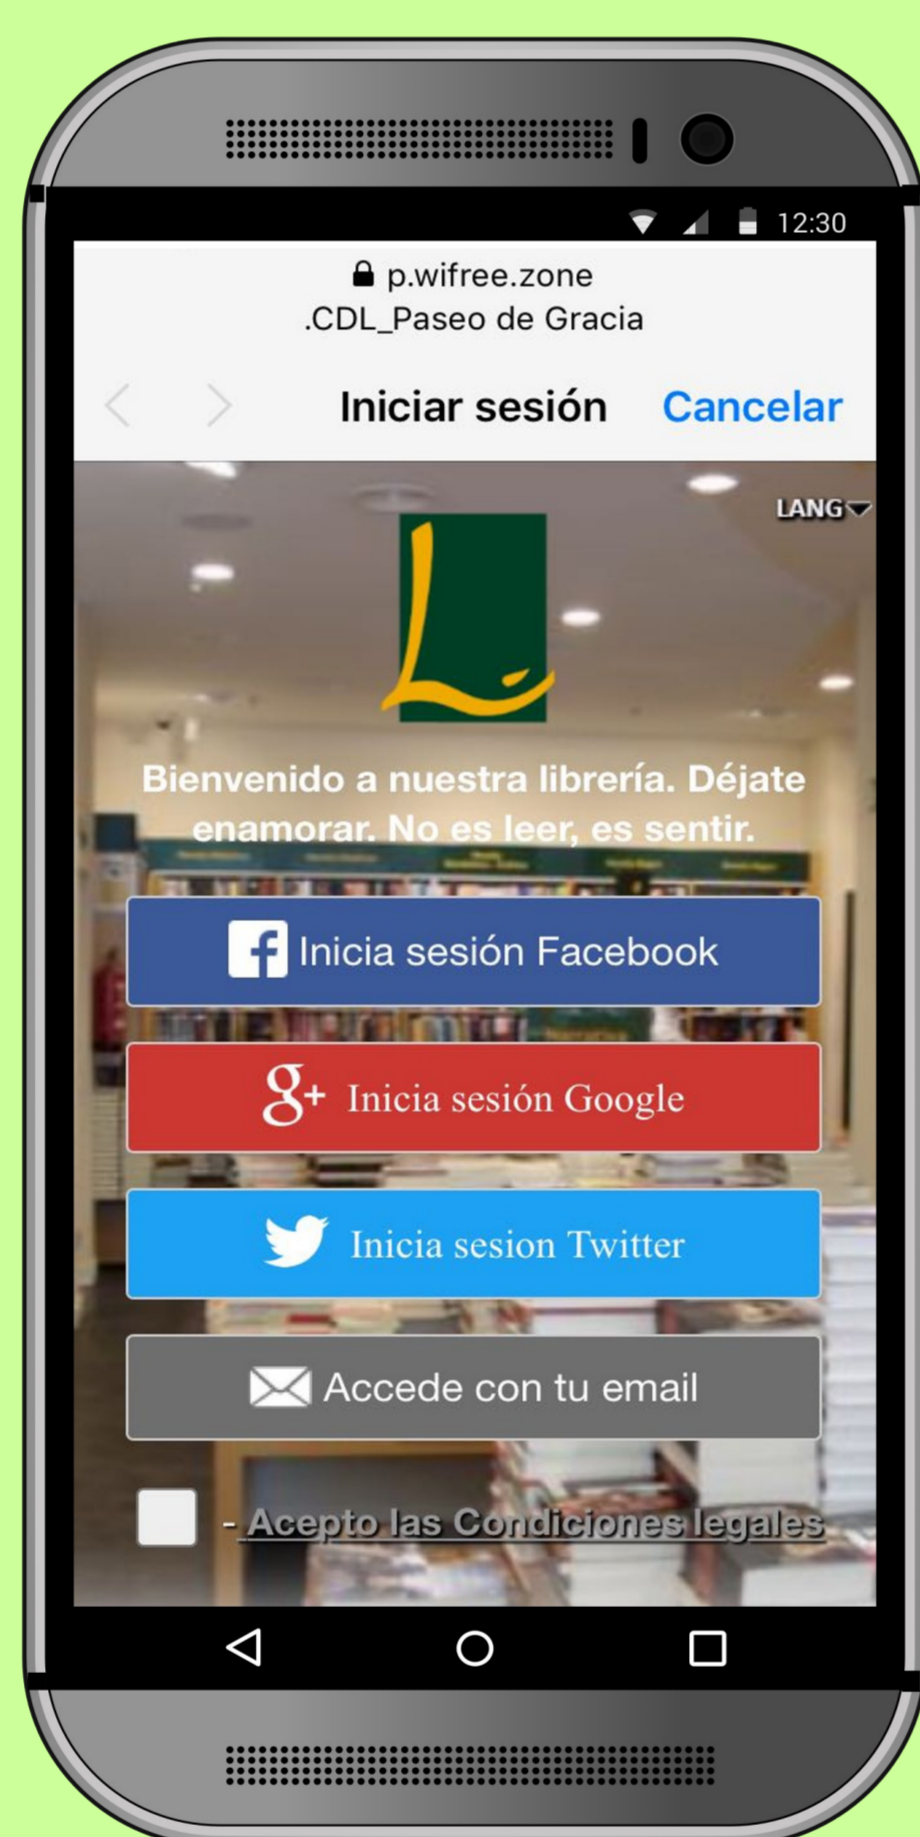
12:30

p.wifree.zone .CDL_Paseo de Gracia

Iniciar sesión Cancelar

LANG

L

Bienvenido a nuestra librería. Déjate enamorar. No es leer, es sentir.

Inicia sesión Facebook

Inicia sesión Google

Inicia sesion Twitter

Accede con tu email

- Acepto las Condiciones legales